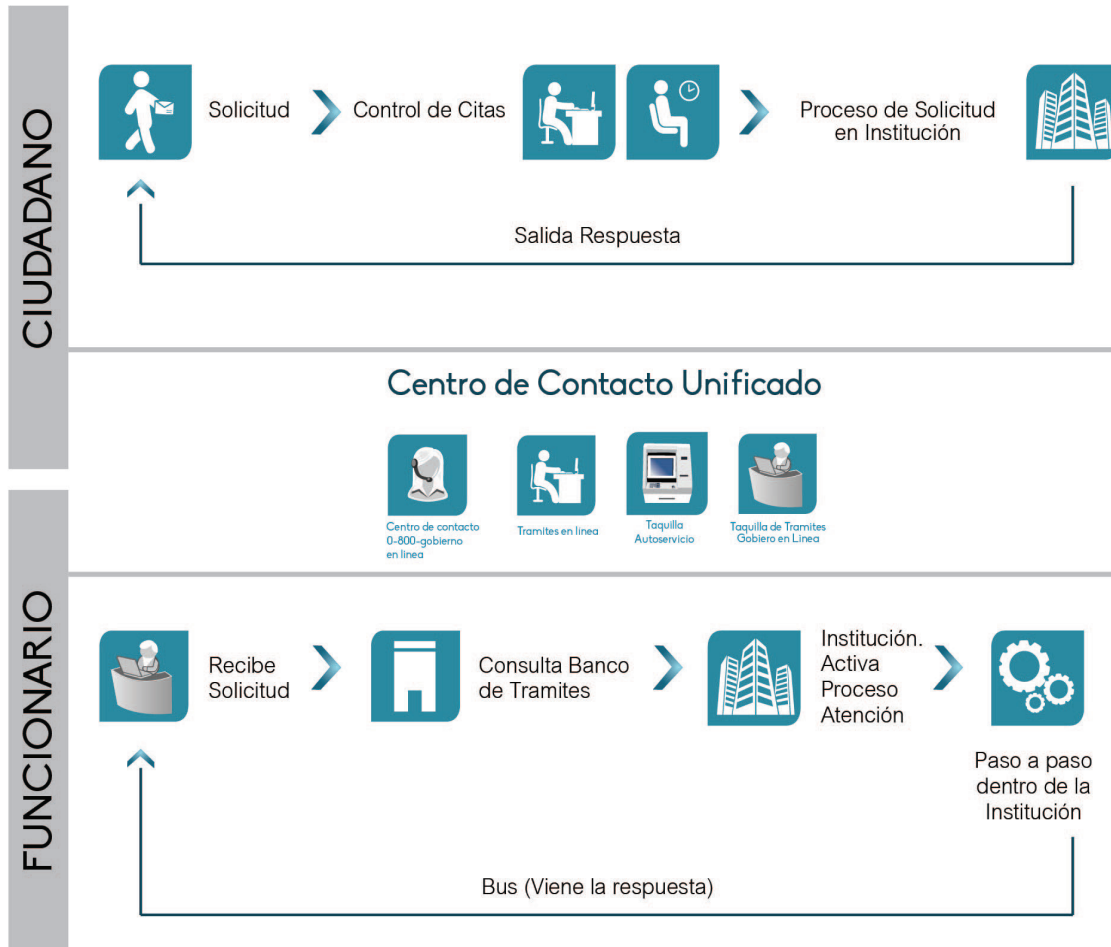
CIUDADANO

Solicitud

Control de Citas

Proceso de Solicitud en Institución

Salida Respuesta

Centro de Contacto Unificado

Centro de contacto 0-800-gobierno en linea

Tramites en linea

Taquilla Autoservicio

Taquilla de Tramites Gobiero en Linea

FUNCIONARIO

Recibe Solicitud

Consulta Banco de Tramites

Institución. Activa Proceso Atención

Paso a paso dentro de la Institución

Bus (Viene la respuesta)